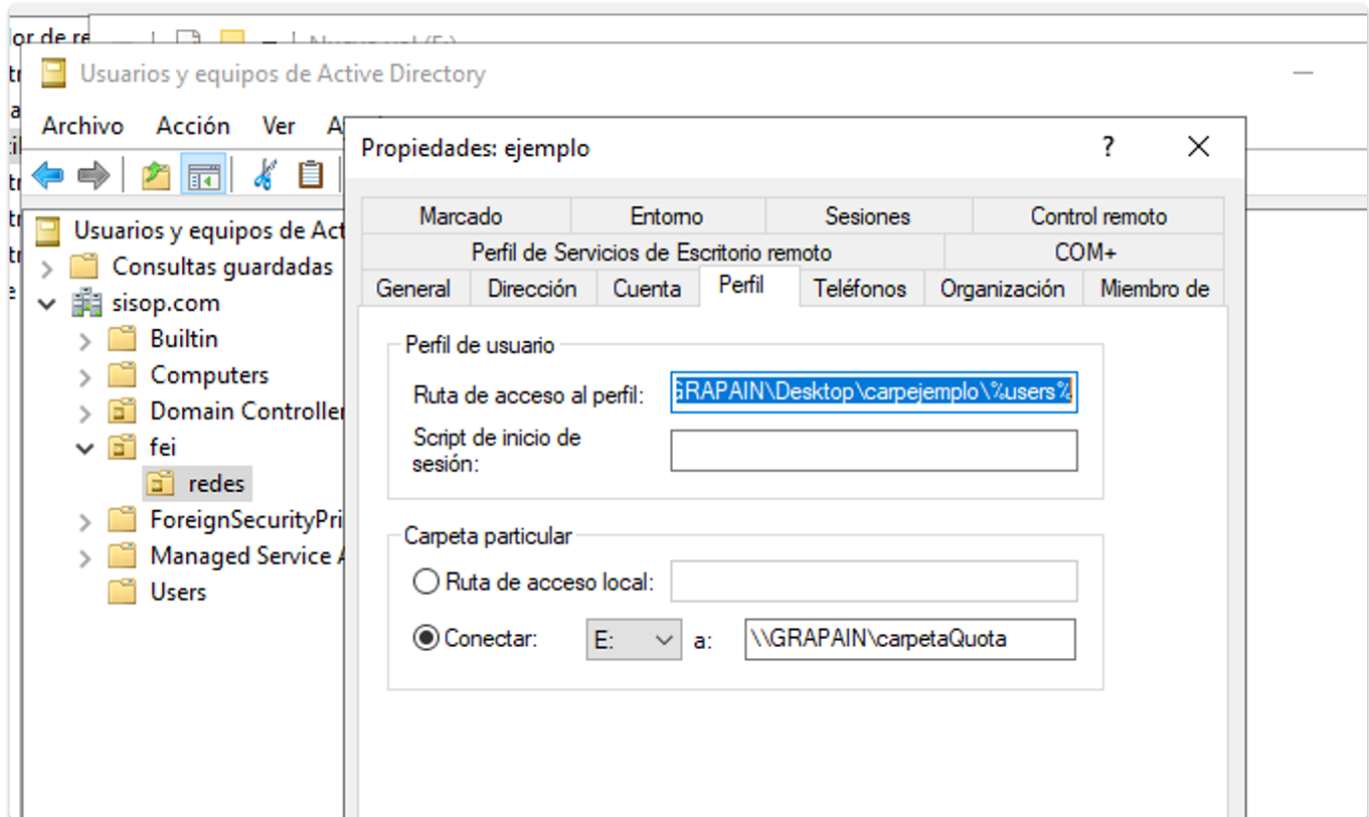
Usuarios y equipos de Active Directory

Archivo Acción Ver

Usuarios y equipos de Act
Consultas guardadas
sisop.com
Builtin
Computers
Domain Controller
fei
redes
ForeignSecurityPri
Managed Service A
Users

Propiedades: ejemplo ? ✕

Marcado | Entorno | Sesiones | Control remoto
Perfil de Servicios de Escritorio remoto | COM+
General | Dirección | Cuenta | Perfil | Teléfonos | Organización | Miembro de

Perfil de usuario
Ruta de acceso al perfil: GRAPAIN\Desktop\carpejemplo\%users%
Script de inicio de sesión:

Carpeta particular
Ruta de acceso local:
Conectar: E: a: \\GRAPAIN\carpetaQuota